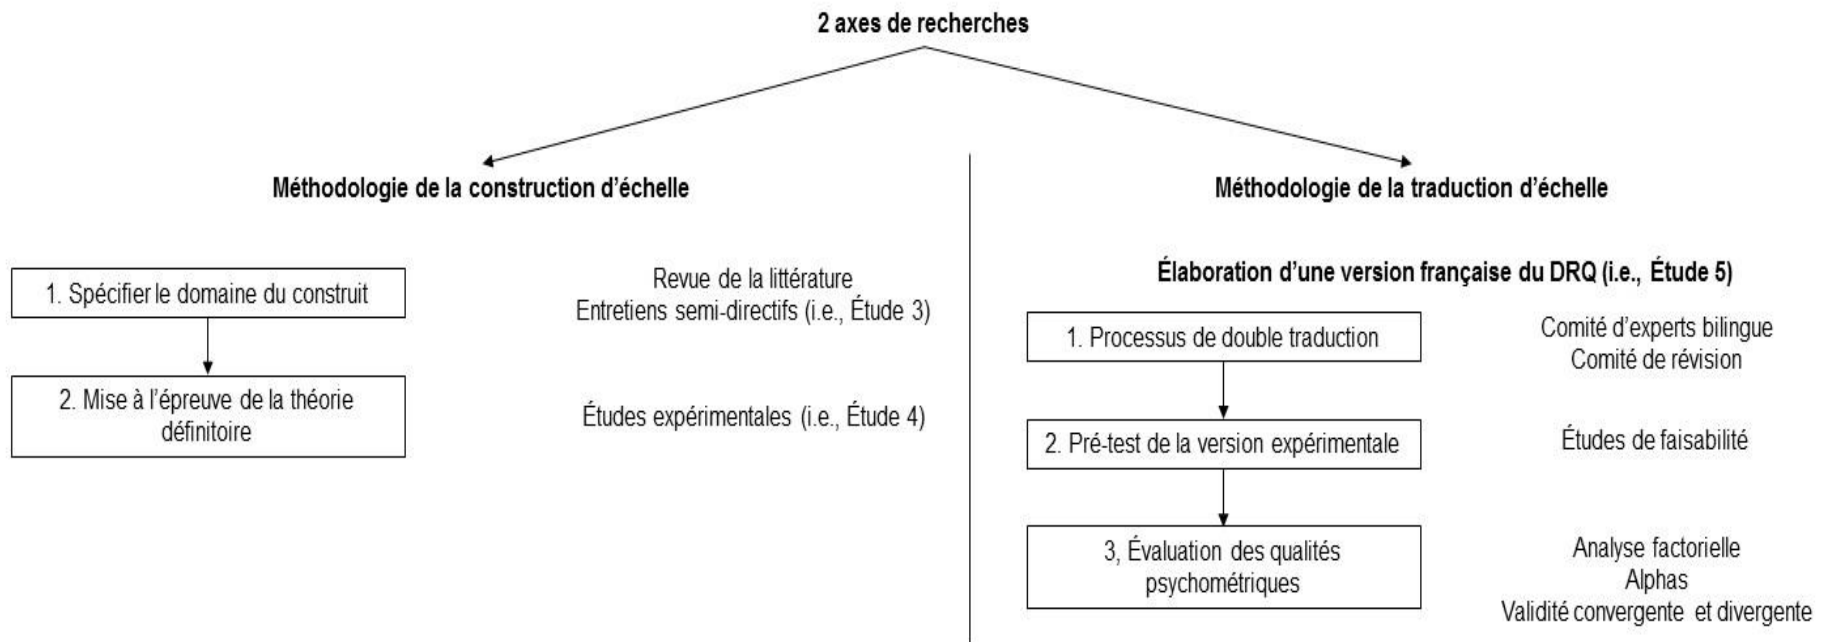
2 axes de recherches

Méthodologie de la construction d'échelle

1. Spécifier le domaine du construit

Revue de la littérature
Entretiens semi-directifs (i.e., Étude 3)

2. Mise à l'épreuve de la théorie définitoire

Études expérimentales (i.e., Étude 4)

Méthodologie de la traduction d'échelle

Élaboration d'une version française du DRQ (i.e., Étude 5)

1. Processus de double traduction

Comité d'experts bilingue
Comité de révision

2. Pré-test de la version expérimentale

Études de faisabilité

3, Évaluation des qualités psychométriques

Analyse factorielle
Alphas
Validité convergente et divergente